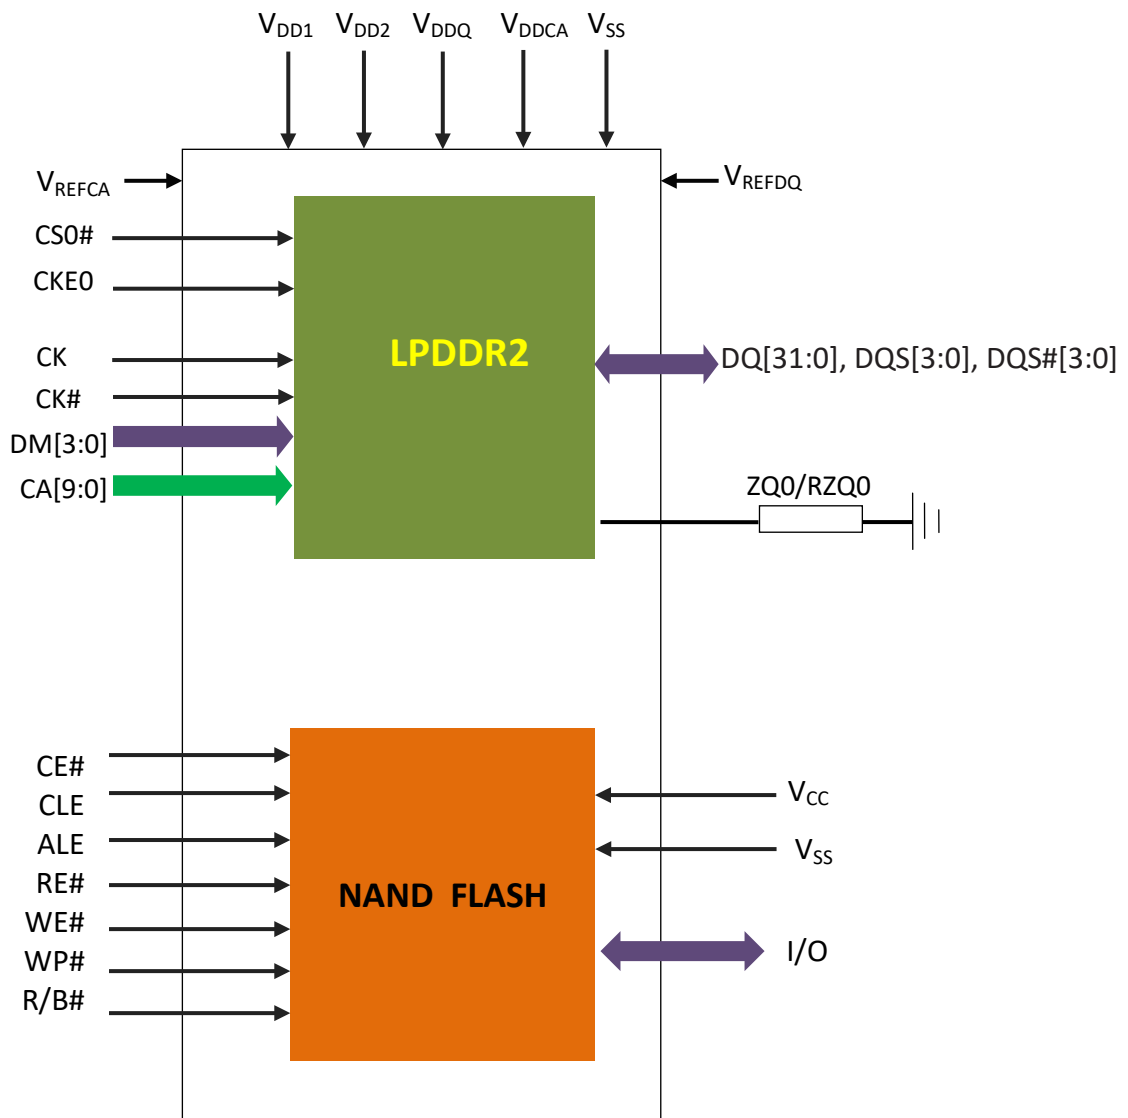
$V_{DD1}$ $V_{DD2}$ $V_{DDQ}$ $V_{DDCA}$ $V_{SS}$

$V_{REFCA}$

$V_{REFDQ}$

CS0#

CKE0

CK

CK#

DM[3:0]

CA[9:0]

LPDDR2

DQ[31:0], DQS[3:0], DQS#[3:0]

ZQ0/RZQ0

CE#

CLE

ALE

RE#

WE#

WP#

R/B#

NAND FLASH

$V_{CC}$

$V_{SS}$

I/O